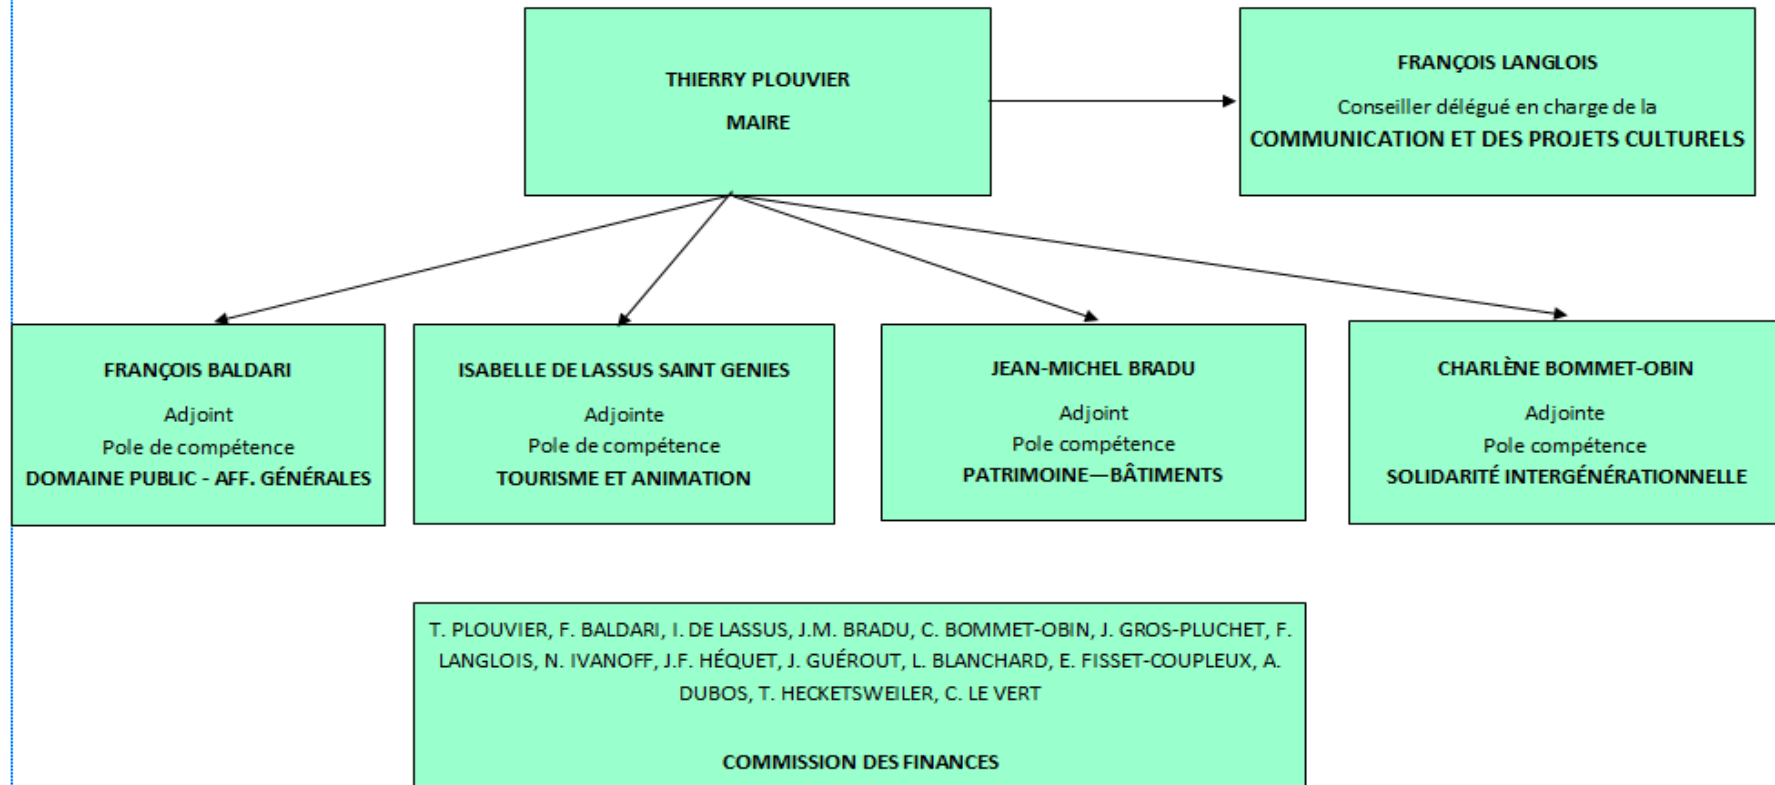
THIERRY PLOUVIER
MAIRE

FRANÇOIS LANGLOIS
Conseiller délégué en charge de la
COMMUNICATION ET DES PROJETS CULTURELS

FRANÇOIS BALDARI
Adjoint
Pole de compétence
DOMAINE PUBLIC - AFF. GÉNÉRALES

ISABELLE DE LASSUS SAINT GENIES
Adjointe
Pole de compétence
TOURISME ET ANIMATION

JEAN-MICHEL BRADU
Adjoint
Pole compétence
PATRIMOINE—BÂTIMENTS

CHARLÈNE BOMMET-OBIN
Adjointe
Pole compétence
SOLIDARITÉ INTERGÉNÉRATIONNELLE

T. PLOUVIER, F. BALDARI, I. DE LASSUS, J.M. BRADU, C. BOMMET-OBIN, J. GROS-PLUCHET, F. LANGLOIS, N. IVANOFF, J.F. HÉQUET, J. GUÉROUT, L. BLANCHARD, E. FISSET-COUPLEUX, A. DUBOS, T. HECKETSWEILER, C. LE VERT

COMMISSION DES FINANCES